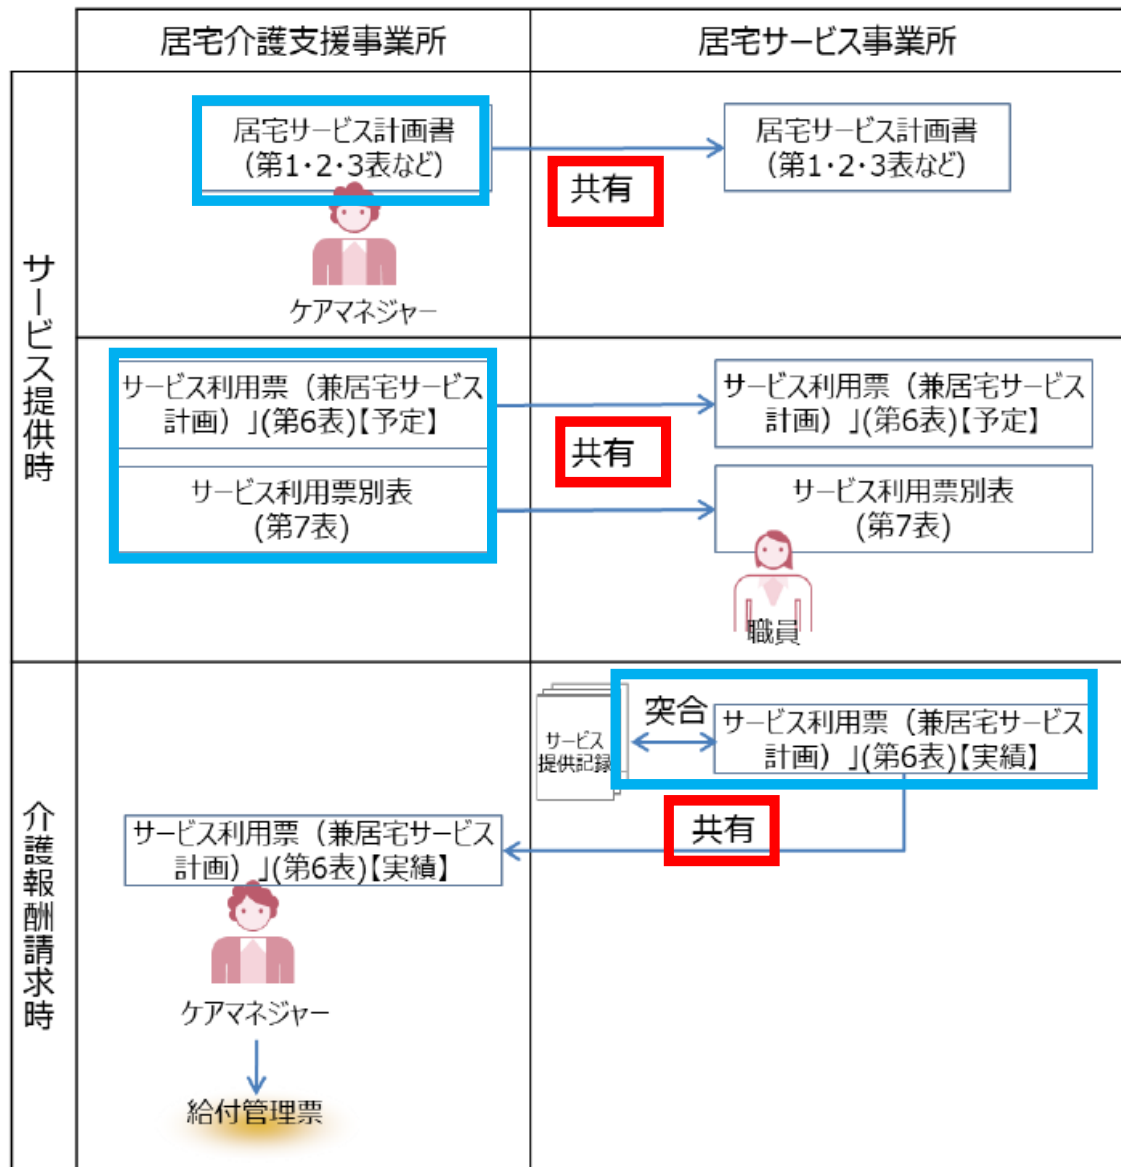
| | 居宅介護支援事業所 | 居宅サービス事業所 |
|---|---|---|
| サービス提供時 | 居宅サービス計画書（第1･2･3表など） ケアマネジャー | 共有 居宅サービス計画書（第1･2･3表など） |
| | サービス利用票（兼居宅サービス計画）」(第6表)【予定】 サービス利用票別表（第7表） | 共有 サービス利用票（兼居宅サービス計画）」(第6表)【予定】 サービス利用票別表（第7表） 職員 |
| 介護報酬請求時 | サービス利用票（兼居宅サービス計画）」(第6表)【実績】 ケアマネジャー 給付管理票 | サービス提供記録 突合 サービス利用票（兼居宅サービス計画）」(第6表)【実績】 共有 |